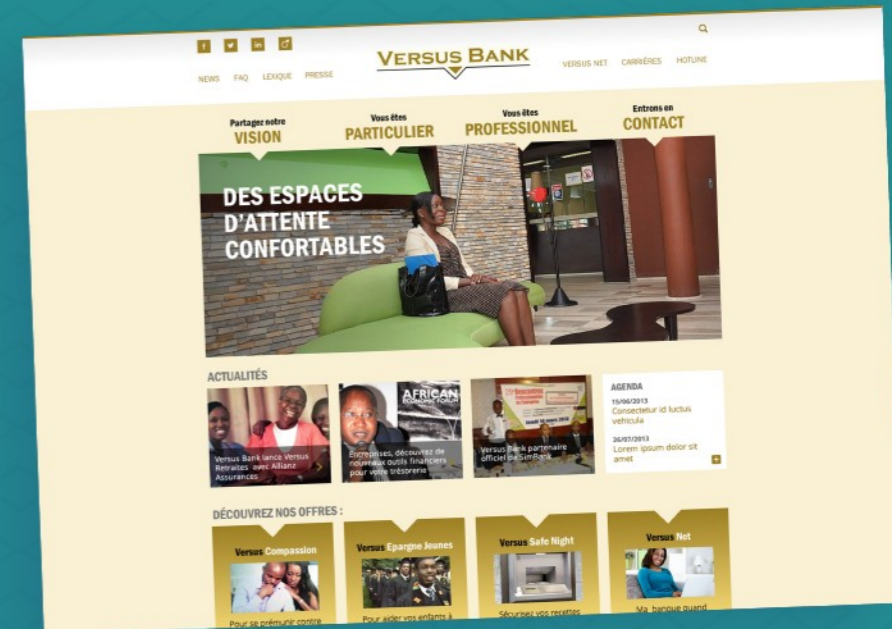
f t in

NEWS FAQ LEXIQUE PRESSE

VERSUS BANK

VERSUS NET CARRIÈRES HOTLINE

Partagez notre VISION

Vous êtes PARTICULIER

Vous êtes PROFESSIONNEL

Entrons en CONTACT

DES ESPACES D'ATTENTE CONFORTABLES

ACTUALITÉS

Versus Bank lance Versus Retraite avec Allianz Assurances

AFRICAN ECONOMIC FORUM

Entreprises, découvrez de nouveaux outils financiers pour votre trésorerie

Versus Bank partenaire officiel de SimBank

AGENDA

15/06/2013
Consectetur id luctus vehicula

26/07/2013
Lorem ipsum dolor sit amet

DÉCOUVREZ NOS OFFRES :

Versus Compassion
Pour se prémunir contre

Versus Epargne Jeunes
Pour aider vos enfants à

Versus Safe Night
Sécurisez vos recettes

Versus Net
Ma banque quand